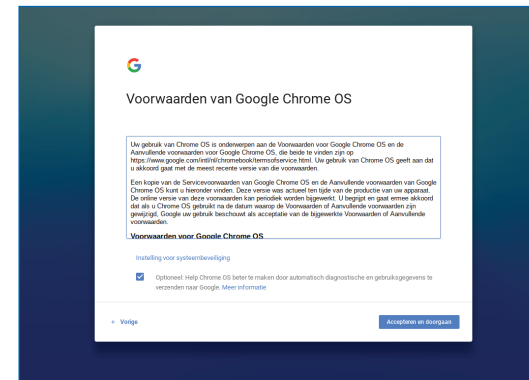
G

Voorwaarden van Google Chrome OS

Uw gebruik van Chrome OS is onderworpen aan de Voorwaarden voor Google Chrome OS en de Aanvullende voorwaarden voor Google Chrome OS, die beide te vinden zijn op https://www.google.com/intl/nl/chromebook/termsofservice.html. Uw gebruik van Chrome OS geeft aan dat u akkoord gaat met de meest recente versie van die voorwaarden.

Een kopie van de Servicevoorwaarden van Google Chrome OS en de Aanvullende voorwaarden van Google Chrome OS kunt u hieronder vinden. Deze versie was actueel ten tijde van de productie van uw apparaat. De online versie van deze voorwaarden kan periodiek worden bijgewerkt. U begrijpt en gaat ermee akkoord dat als u Chrome OS gebruikt na de datum waarop de Voorwaarden of Aanvullende voorwaarden zijn gewijzigd, Google uw gebruik beschouwt als acceptatie van de bijgewerkte Voorwaarden of Aanvullende voorwaarden.

Voorwaarden voor Google Chrome OS

Instelling voor systeembeveiliging

Optioneel: Help Chrome OS beter te maken door automatisch diagnostische en gebruiksgegevens te verzenden naar Google. Meer informatie

← Vorige

Accepteren en doorgaan